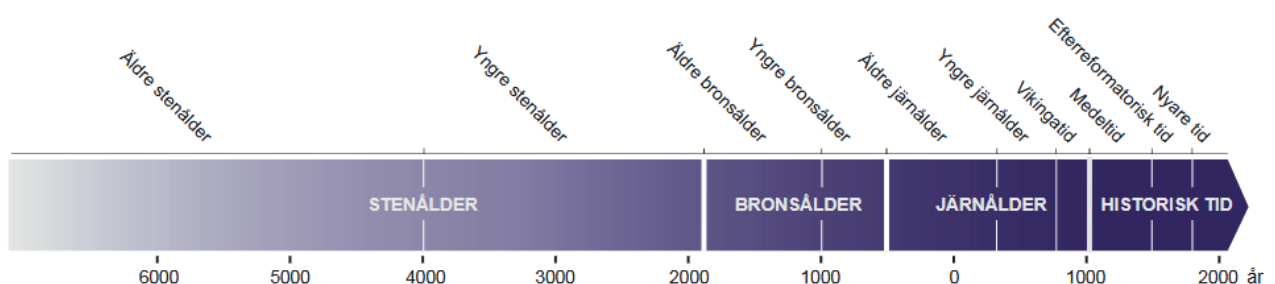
Äldre stenålder
Yngre stenålder
Äldre bronsålder
Yngre bronsålder
Äldre järnålder
Yngre järnålder
Vikingatid
Medeltid
Efterreformatorisk tid
Nyare tid

STENÅLDER
BRONSÅLDER
JÄRNÅLDER
HISTORISK TID

6000
5000
4000
3000
2000
1000
0
1000
2000 år